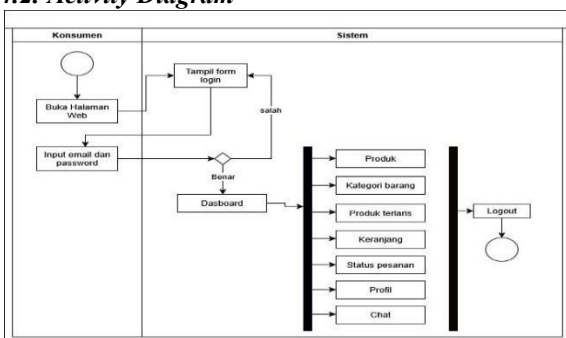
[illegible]2. Activity Diagram

Konsumen

Sistem

Buka Halaman Web

Tampil form login

salah

Input email dan password

Benar

Dasboard

Produk

Kategori barang

Produk terlaris

Keranjang

Status pesanan

Profil

Chat

Logout